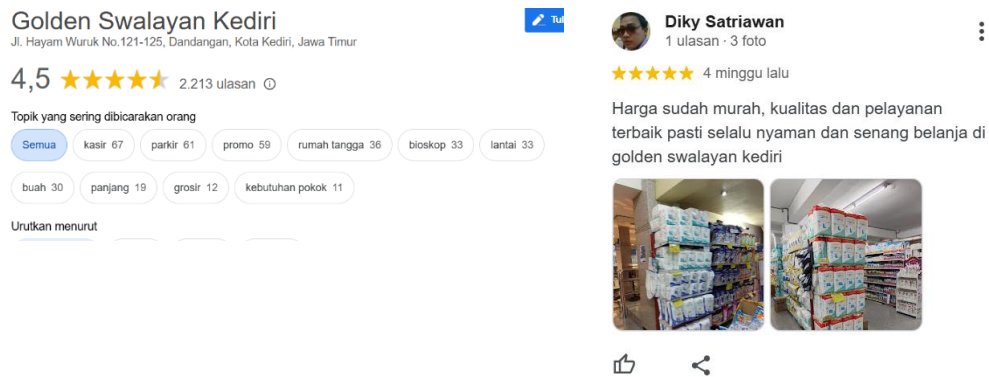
Golden Swalayan Kediri
Jl. Hayam Wuruk No.121-125, Dandangan, Kota Kediri, Jawa Timur

Tul

4,5 2.213 ulasan

Topik yang sering dibicarakan orang

Semua
kasir 67
parkir 61
promo 59
rumah tangga 36
bioskop 33
lantai 33
buah 30
panjang 19
grosir 12
kebutuhan pokok 11

Urutkan menurut

Diky Satriawan
1 ulasan · 3 foto

4 minggu lalu

Harga sudah murah, kualitas dan pelayanan terbaik pasti selalu nyaman dan senang belanja di golden swalayan kediri